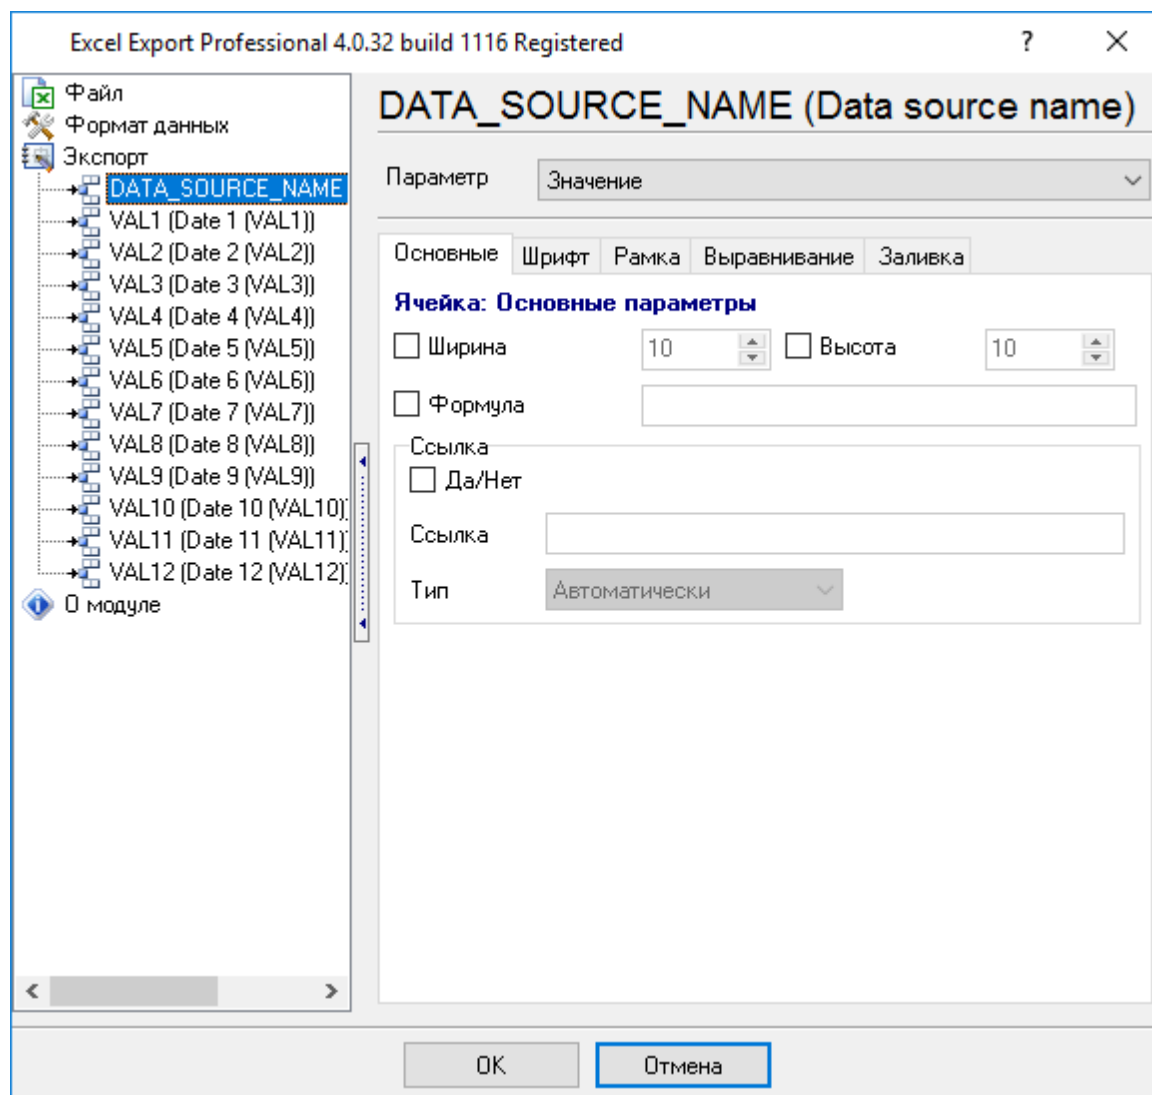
Excel Export Professional 4.0.32 build 1116 Registered

?

Файл
Формат данных
Экспорт
DATA_SOURCE_NAME
VAL1 (Date 1 (VAL1))
VAL2 (Date 2 (VAL2))
VAL3 (Date 3 (VAL3))
VAL4 (Date 4 (VAL4))
VAL5 (Date 5 (VAL5))
VAL6 (Date 6 (VAL6))
VAL7 (Date 7 (VAL7))
VAL8 (Date 8 (VAL8))
VAL9 (Date 9 (VAL9))
VAL10 (Date 10 (VAL10)
VAL11 (Date 11 (VAL11)
VAL12 (Date 12 (VAL12)
О модуле

DATA_SOURCE_NAME (Data source name)

Параметр
Значение

Основные | Шрифт | Рамка | Выравнивание | Заливка

Ячейка: Основные параметры

Ширина 10
Высота 10
Формула

Ссылка
Да/Нет
Ссылка
Тип Автоматически

OK
Отмена